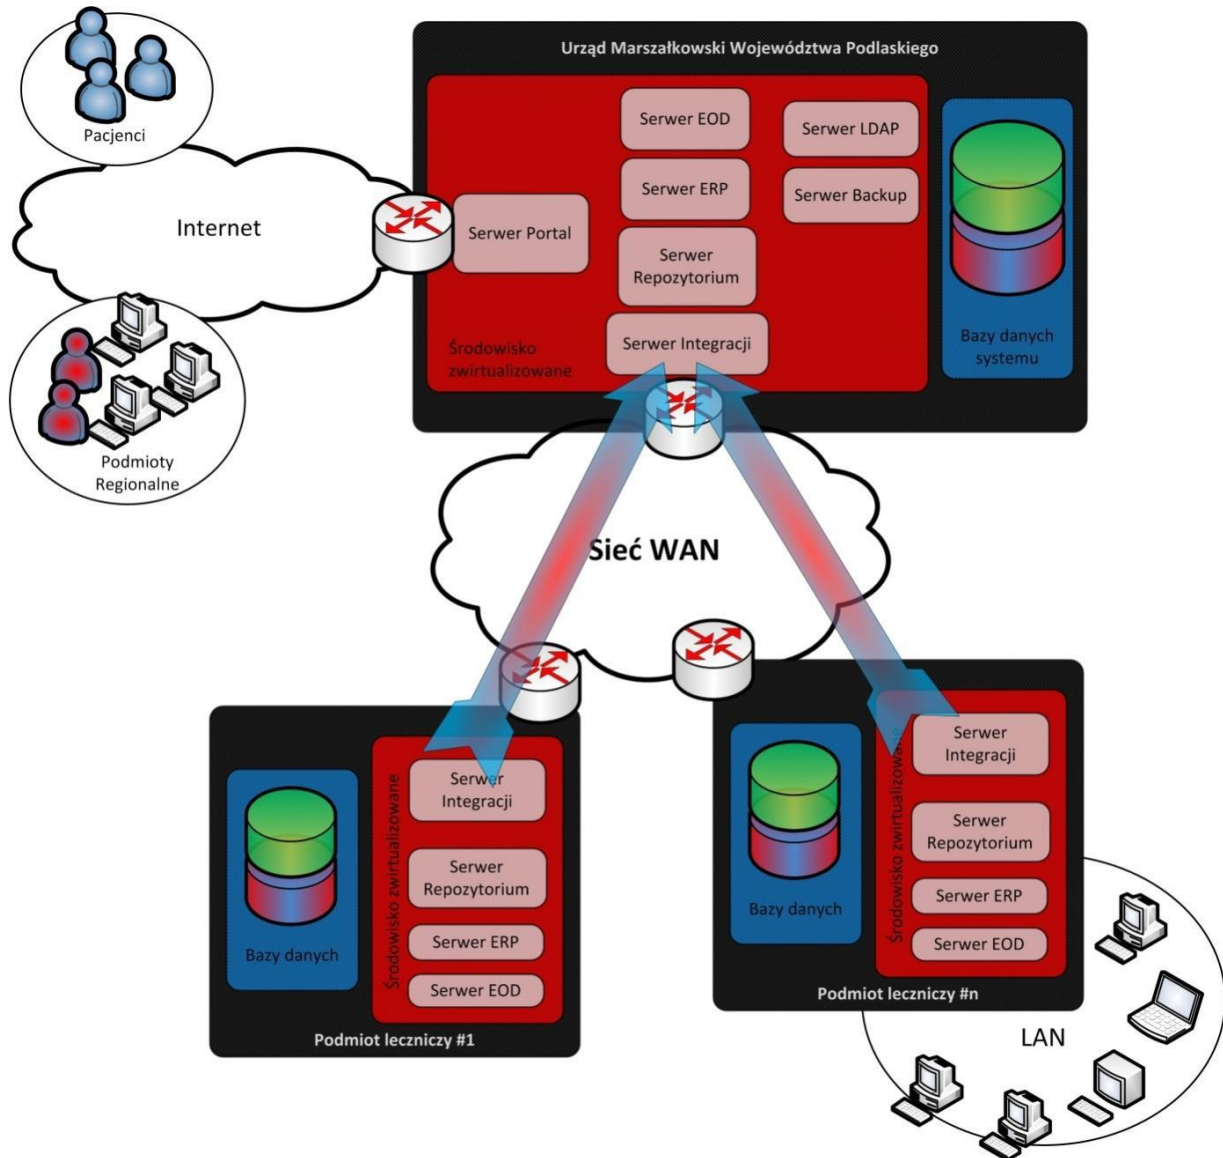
Pacjenci

Internet

Podmioty Regionalne

Urząd Marszałkowski Województwa Podlaskiego

Serwer EOD

Serwer LDAP

Serwer ERP

Serwer Backup

Serwer Portal

Serwer Repozytorium

Serwer Integracji

Środowisko zwirtualizowane

Bazy danych systemu

Sieć WAN

Bazy danych

Środowisko zwirtualizowane

Serwer Integracji

Serwer Repozytorium

Serwer ERP

Serwer EOD

Podmiot leczniczy #1

Bazy danych

Środowisko zwirtualizowane

Serwer Integracji

Serwer Repozytorium

Serwer ERP

Serwer EOD

Podmiot leczniczy #n

LAN